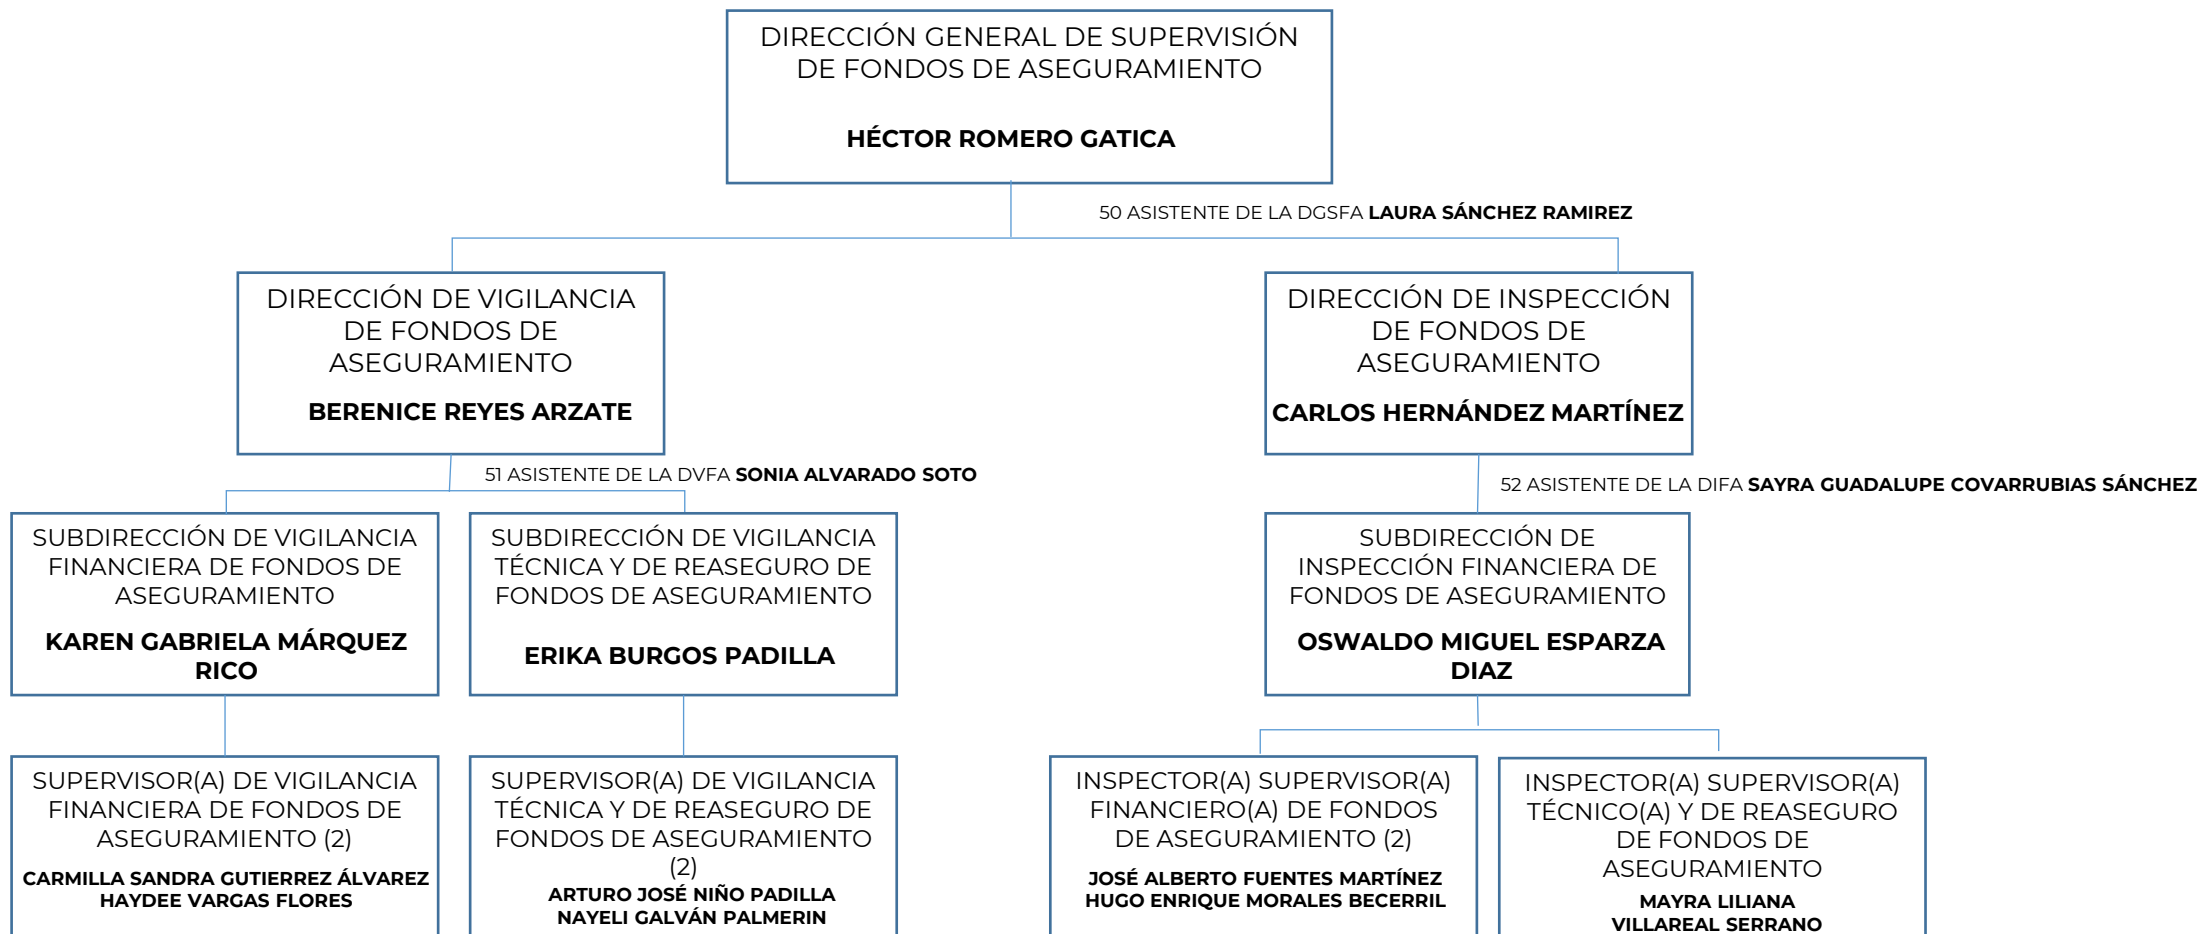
DIRECCIÓN GENERAL DE SUPERVISIÓN DE FONDOS DE ASEGURAMIENTO

HÉCTOR ROMERO GATICA

50 ASISTENTE DE LA DGSFA LAURA SÁNCHEZ RAMIREZ

DIRECCIÓN DE VIGILANCIA DE FONDOS DE ASEGURAMIENTO

BERENICE REYES ARZATE

51 ASISTENTE DE LA DVFA SONIA ALVARADO SOTO

DIRECCIÓN DE INSPECCIÓN DE FONDOS DE ASEGURAMIENTO

CARLOS HERNÁNDEZ MARTÍNEZ

52 ASISTENTE DE LA DIFA SAYRA GUADALUPE COVARRUBIAS SÁNCHEZ

SUBDIRECCIÓN DE VIGILANCIA FINANCIERA DE FONDOS DE ASEGURAMIENTO

KAREN GABRIELA MÁRQUEZ RICO

SUBDIRECCIÓN DE VIGILANCIA TÉCNICA Y DE REASEGURO DE FONDOS DE ASEGURAMIENTO

ERIKA BURGOS PADILLA

SUBDIRECCIÓN DE INSPECCIÓN FINANCIERA DE FONDOS DE ASEGURAMIENTO

OSWALDO MIGUEL ESPARZA DIAZ

SUPERVISOR(A) DE VIGILANCIA FINANCIERA DE FONDOS DE ASEGURAMIENTO (2)

CARMILLA SANDRA GUTIERREZ ÁLVAREZ
HAYDEE VARGAS FLORES

SUPERVISOR(A) DE VIGILANCIA TÉCNICA Y DE REASEGURO DE FONDOS DE ASEGURAMIENTO (2)

ARTURO JOSÉ NIÑO PADILLA
NAYELI GALVÁN PALMERIN

INSPECTOR(A) SUPERVISOR(A) FINANCIERO(A) DE FONDOS DE ASEGURAMIENTO (2)

JOSÉ ALBERTO FUENTES MARTÍNEZ
HUGO ENRIQUE MORALES BECERRIL

INSPECTOR(A) SUPERVISOR(A) TÉCNICO(A) Y DE REASEGURO DE FONDOS DE ASEGURAMIENTO

MAYRA LILIANA VILLAREAL SERRANO